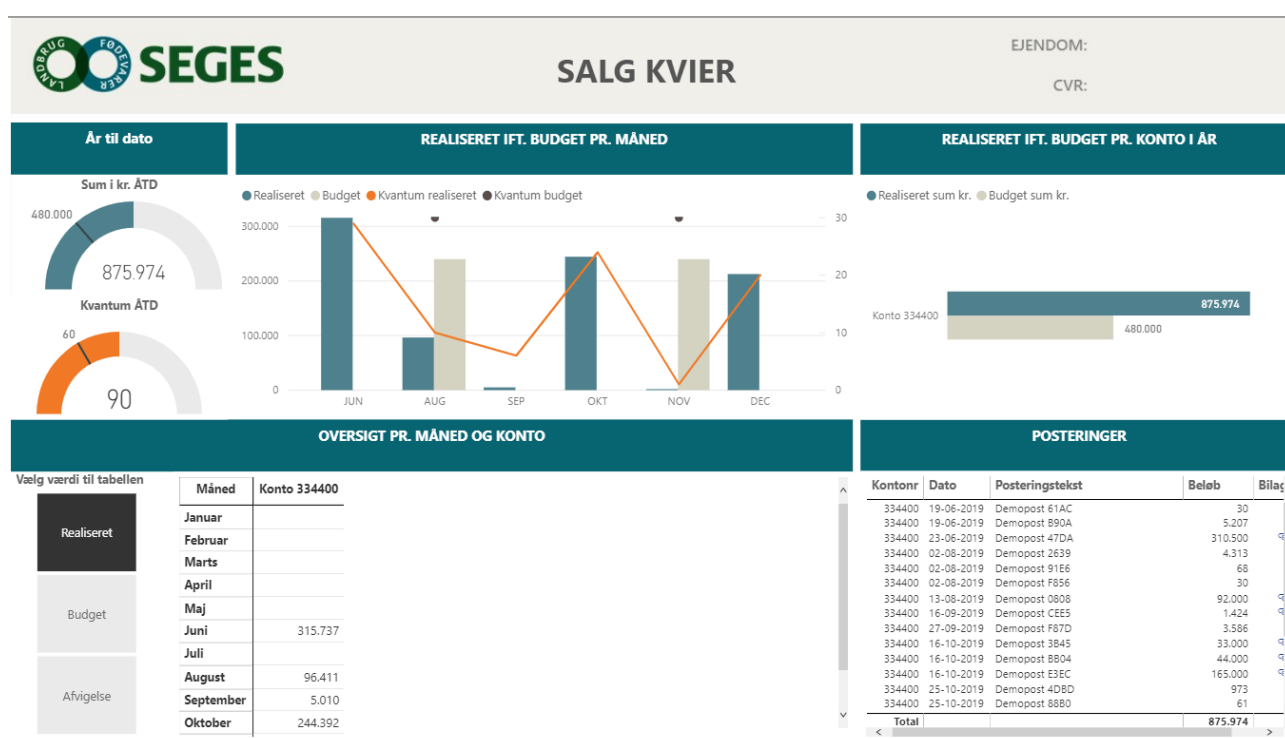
LANDBRUG FØDEVARER SEGES

SALG KVIER

EJENDOM:

CVR:

År til dato

Sum i kr. ÅTD

480.000

875.974

Kvantum ÅTD

60

90

REALISERET IFT. BUDGET PR. MÅNED

Realiseret Budget Kvantum realiseret Kvantum budget

300.000
200.000
100.000
0

30
20
10
0

JUN AUG SEP OKT NOV DEC

REALISERET IFT. BUDGET PR. KONTO I ÅR

Realiseret sum kr. Budget sum kr.

Konto 334400

875.974

480.000

OVERSIGT PR. MÅNED OG KONTO

Vælg værdi til tabellen

Realiseret

Budget

Afvigelse

| Måned | Konto 334400 |
|---|---|
| Januar | |
| Februar | |
| Marts | |
| April | |
| Maj | |
| Juni | 315.737 |
| Juli | |
| August | 96.411 |
| September | 5.010 |
| Oktober | 244.392 |

POSTERINGER

| Kontonr | Dato | Posteringstekst | Beløb | Bilag |
|---|---|---|---|---|
| 334400 | 19-06-2019 | Demopost 61AC | 30 | |
| 334400 | 19-06-2019 | Demopost B90A | 5.207 | |
| 334400 | 23-06-2019 | Demopost 47DA | 310.500 | |
| 334400 | 02-08-2019 | Demopost 2639 | 4.313 | |
| 334400 | 02-08-2019 | Demopost 91E6 | 68 | |
| 334400 | 02-08-2019 | Demopost F856 | 30 | |
| 334400 | 13-08-2019 | Demopost 0808 | 92.000 | |
| 334400 | 16-09-2019 | Demopost CEE5 | 1.424 | |
| 334400 | 27-09-2019 | Demopost F87D | 3.586 | |
| 334400 | 16-10-2019 | Demopost 3B45 | 33.000 | |
| 334400 | 16-10-2019 | Demopost BB04 | 44.000 | |
| 334400 | 16-10-2019 | Demopost E3EC | 165.000 | |
| 334400 | 25-10-2019 | Demopost 4DBD | 973 | |
| 334400 | 25-10-2019 | Demopost 88B0 | 61 | |
| Total | | | 875.974 | |